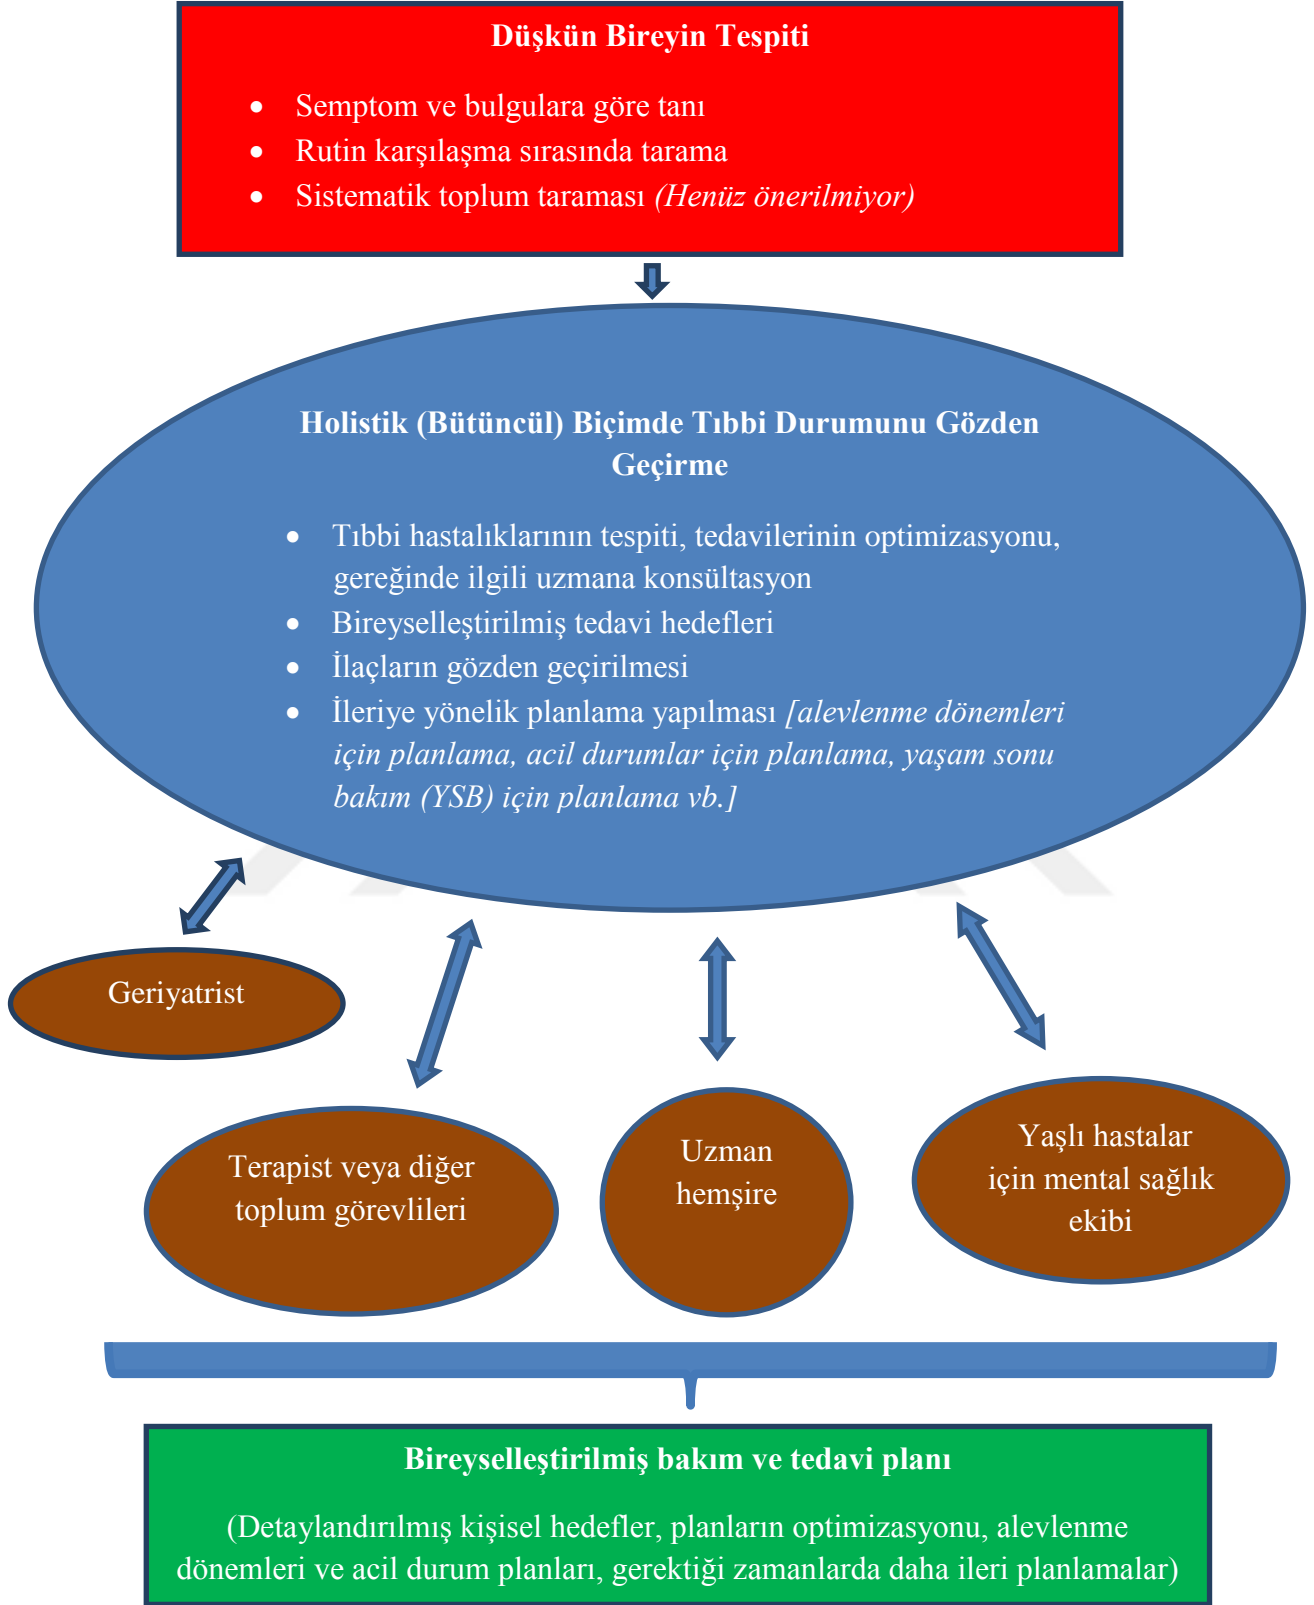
Düşkün Bireyin Tespiti

- Semptom ve bulgulara göre tanı
- Rutin karşılaşma sırasında tarama
- Sistematik toplum taraması *(Henüz önerilmiyor)*

Holistik (Bütüncül) Biçimde Tıbbi Durumunu Gözden Geçirme

- Tıbbi hastalıklarının tespiti, tedavilerinin optimizasyonu, gereğinde ilgili uzmana konsültasyon
- Bireyselleştirilmiş tedavi hedefleri
- İlaçların gözden geçirilmesi
- İleriye yönelik planlama yapılması *[alevlenme dönemleri için planlama, acil durumlar için planlama, yaşam sonu bakım (YSB) için planlama vb.]*

Geriyatrist

Terapist veya diğer toplum görevlileri

Uzman hemşire

Yaşlı hastalar için mental sağlık ekibi

Bireyselleştirilmiş bakım ve tedavi planı

(Detaylandırılmış kişisel hedefler, planların optimizasyonu, alevlenme dönemleri ve acil durum planları, gerektiği zamanlarda daha ileri planlamalar)